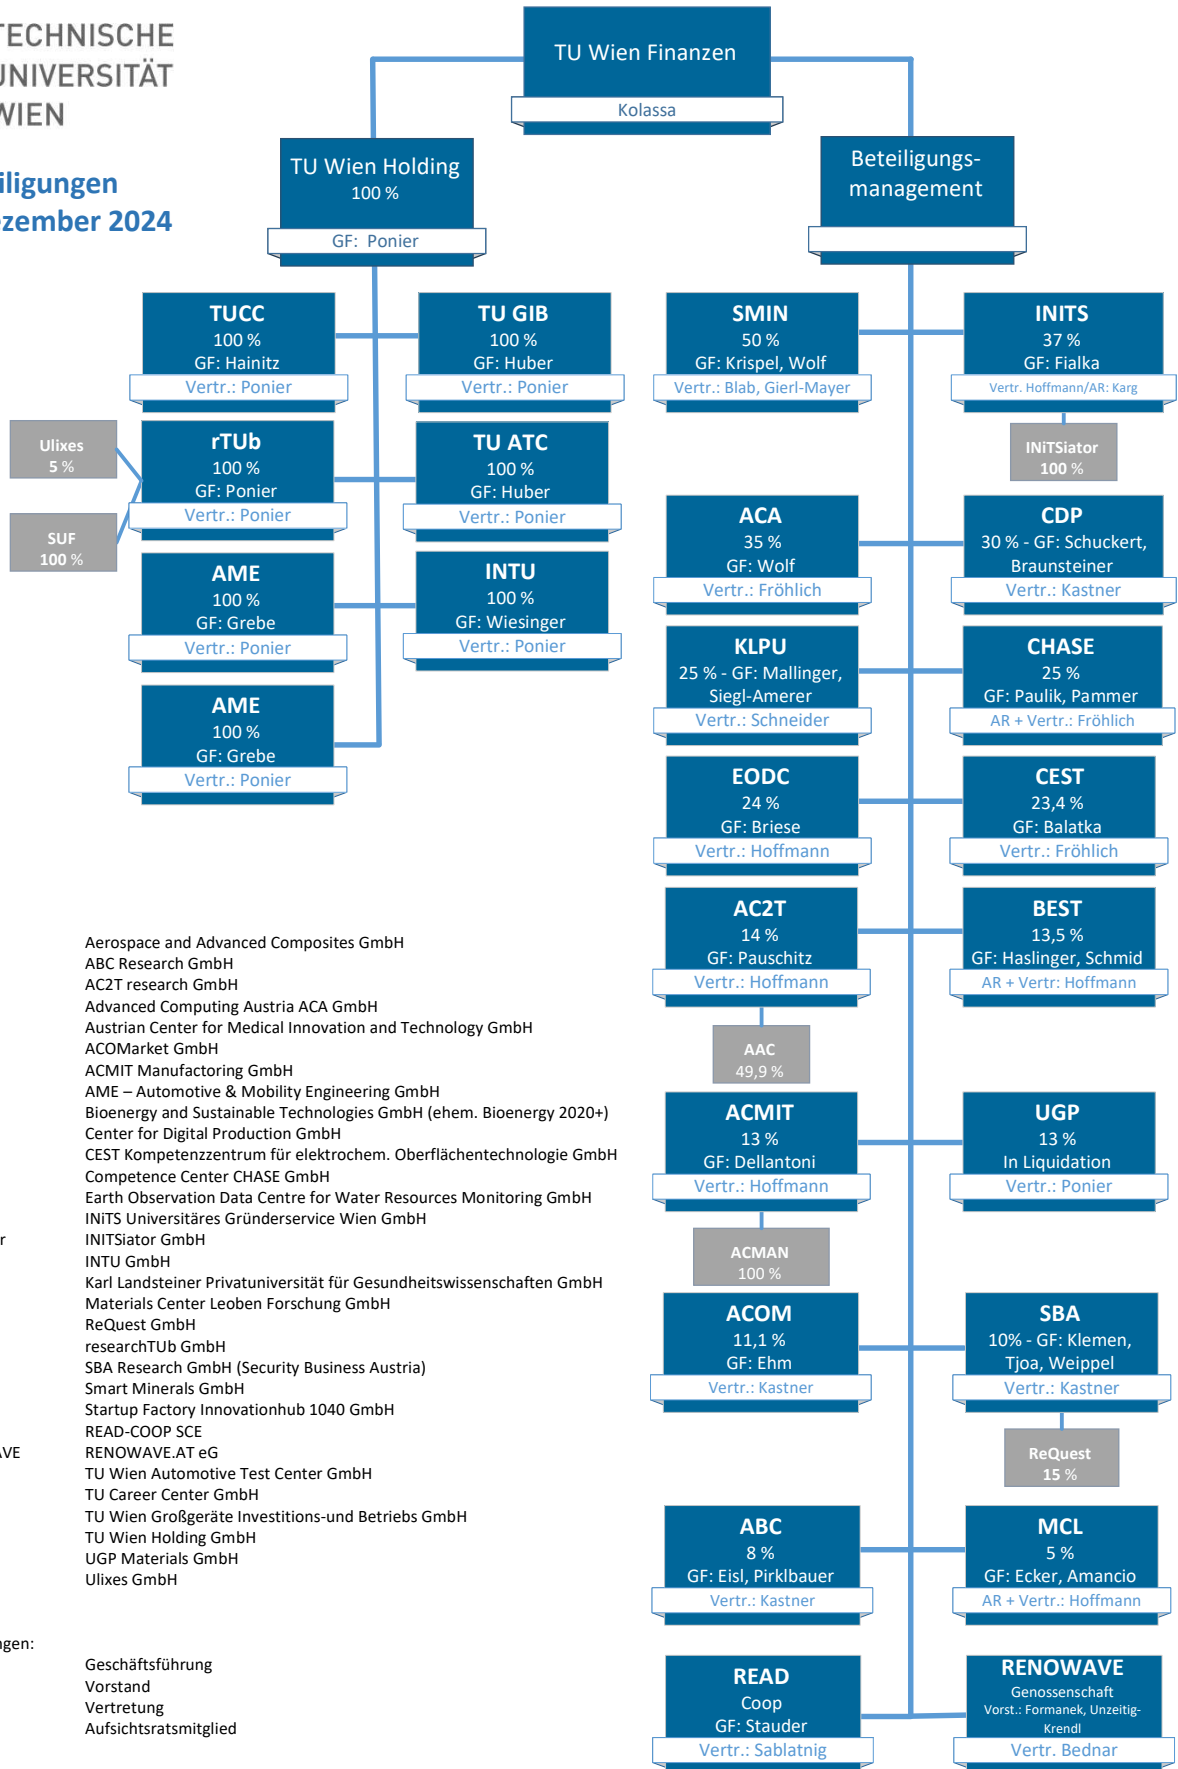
TECHNISCHE
UNIVERSITÄT
WIEN

iligungen
zember 2024

TU Wien Finanzen
Kolassa

TU Wien Holding
100 %
GF: Ponier

Beteiligungs-management

TUCC
100 %
GF: Hainitz
Vertr.: Ponier

TU GIB
100 %
GF: Huber
Vertr.: Ponier

SMIN
50 %
GF: Krispel, Wolf
Vertr.: Blab, Gierl-Mayer

INITS
37 %
GF: Fialka
Vertr. Hoffmann/AR: Karg

Ulixes
5 %

rTUb
100 %
GF: Ponier
Vertr.: Ponier

TU ATC
100 %
GF: Huber
Vertr.: Ponier

INiTSiator
100 %

SUF
100 %

ACA
35 %
GF: Wolf
Vertr.: Fröhlich

CDP
30 % - GF: Schuckert, Braunsteiner
Vertr.: Kastner

AME
100 %
GF: Grebe
Vertr.: Ponier

INTU
100 %
GF: Wiesinger
Vertr.: Ponier

KLPU
25 % - GF: Mallinger, Siegl-Amerer
Vertr.: Schneider

CHASE
25 %
GF: Paulik, Pammer
AR + Vertr.: Fröhlich

AME
100 %
GF: Grebe
Vertr.: Ponier

EODC
24 %
GF: Briese
Vertr.: Hoffmann

CEST
23,4 %
GF: Balatka
Vertr.: Fröhlich

AC2T
14 %
GF: Pauschitz
Vertr.: Hoffmann

BEST
13,5 %
GF: Haslinger, Schmid
AR + Vertr: Hoffmann

AAC
49,9 %

ACMIT
13 %
GF: Dellantoni
Vertr.: Hoffmann

UGP
13 %
In Liquidation
Vertr.: Ponier

ACMAN
100 %

ACOM
11,1 %
GF: Ehm
Vertr.: Kastner

SBA
10% - GF: Klemen, Tjoa, Weippel
Vertr.: Kastner

ReQuest
15 %

ABC
8 %
GF: Eisl, Pirklbauer
Vertr.: Kastner

MCL
5 %
GF: Ecker, Amancio
AR + Vertr.: Hoffmann

READ
Coop
GF: Stauder
Vertr.: Sablatnig

RENOWAVE
Genossenschaft
Vorst.: Formanek, Unzeitig-Krendl
Vertr. Bednar

Aerospace and Advanced Composites GmbH
ABC Research GmbH
AC2T research GmbH
Advanced Computing Austria ACA GmbH
Austrian Center for Medical Innovation and Technology GmbH
ACOMarket GmbH
ACMIT Manufactoring GmbH
AME – Automotive & Mobility Engineering GmbH
Bioenergy and Sustainable Technologies GmbH (ehem. Bioenergy 2020+)
Center for Digital Production GmbH
CEST Kompetenzzentrum für elektrochem. Oberflächentechnologie GmbH
Competence Center CHASE GmbH
Earth Observation Data Centre for Water Resources Monitoring GmbH
INiTS Universitäres Gründerservice Wien GmbH
r INITSiator GmbH
INTU GmbH
Karl Landsteiner Privatuniversität für Gesundheitswissenschaften GmbH
Materials Center Leoben Forschung GmbH
ReQuest GmbH
researchTUb GmbH
SBA Research GmbH (Security Business Austria)
Smart Minerals GmbH
Startup Factory Innovationhub 1040 GmbH
READ-COOP SCE
VE RENOWAVE.AT eG
TU Wien Automotive Test Center GmbH
TU Career Center GmbH
TU Wien Großgeräte Investitions-und Betriebs GmbH
TU Wien Holding GmbH
UGP Materials GmbH
Ulixes GmbH

ngen:
Geschäftsführung
Vorstand
Vertretung
Aufsichtsratsmitglied